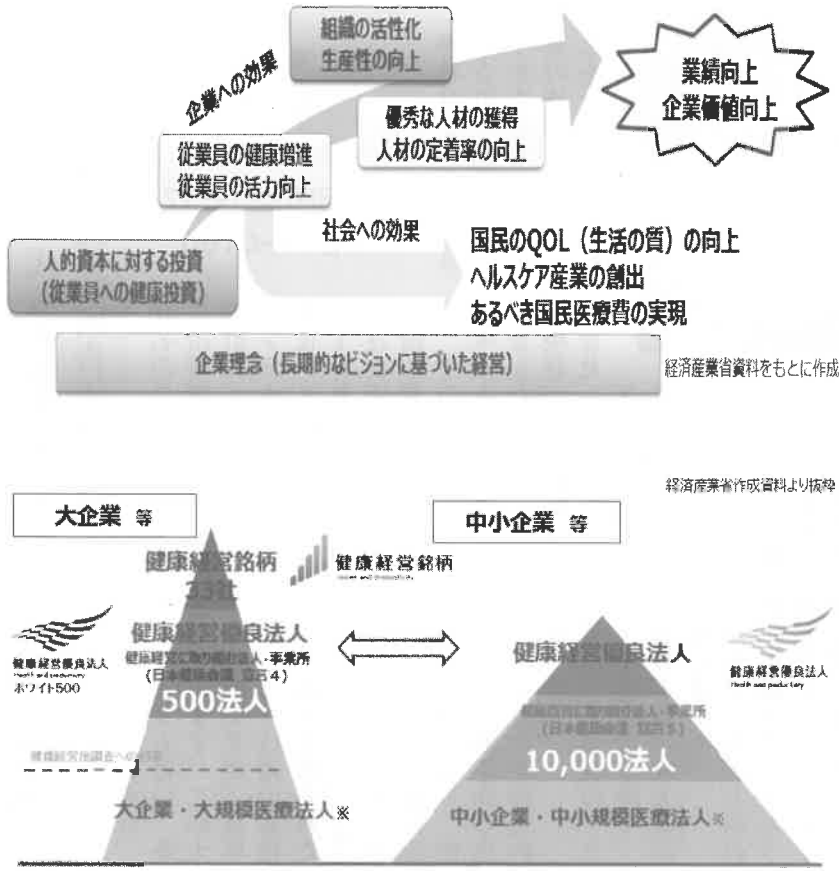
組織の活性化
生産性の向上

企業への効果

業績向上
企業価値向上

優秀な人材の獲得
人材の定着率の向上

従業員の健康増進
従業員の活力向上

社会への効果

人的資本に対する投資
（従業員への健康投資）

国民のQOL（生活の質）の向上
ヘルスケア産業の創出
あるべき国民医療費の実現

企業理念（長期的なビジョンに基づいた経営）

経済産業省資料をもとに作成

経済産業省作成資料より抜粋

大企業 等

中小企業 等

健康経営銘柄
33社

健康経営銘柄

健康経営優良法人
健康経営に取り組む法人・事業所
（日本健康会議 宣言4）

健康経営優良法人
Health and productivity
ホワイト500

500法人

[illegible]

大企業・大規模医療法人※

健康経営優良法人
健康経営に取り組む法人・事業所
（日本健康会議 宣言5）

健康経営優良法人
Health and productivity

10,000法人

中小企業・中小規模医療法人※